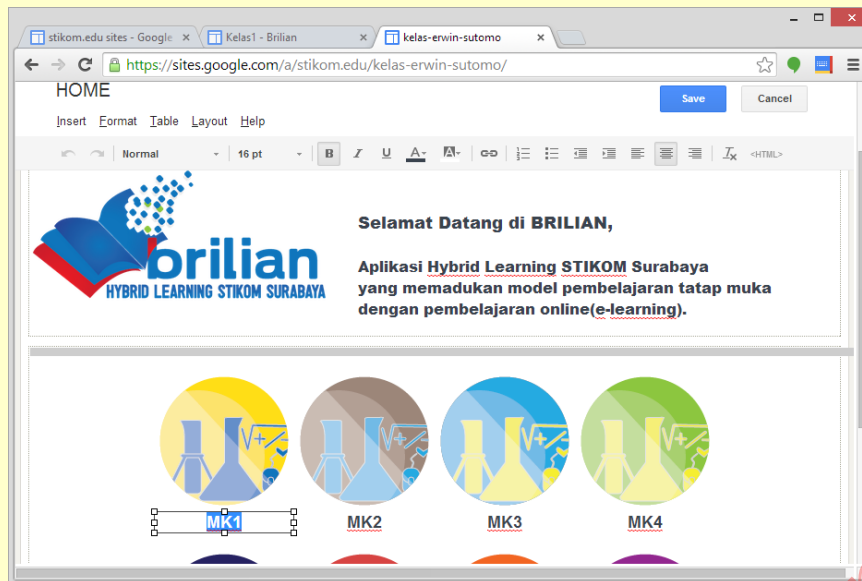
stikom.edu sites - Google ×
Kelas1 - Brilian ×
kelas-erwin-sutomo ×

https://sites.google.com/a/stikom.edu/kelas-erwin-sutomo/

HOME

Save

Cancel

Insert Format Table Layout Help

Normal
16 pt
B
I
U
<HTML>

brilian
HYBRID LEARNING STIKOM SURABAYA

Selamat Datang di BRILIAN,

Aplikasi Hybrid Learning STIKOM Surabaya yang memadukan model pembelajaran tatap muka dengan pembelajaran online(e-learning).

MK1

MK2

MK3

MK4